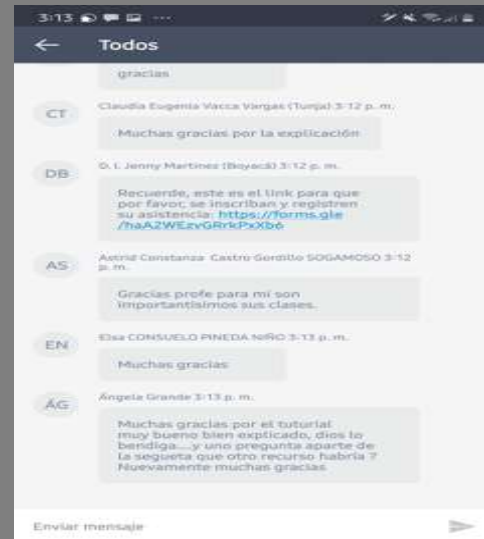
3:13

Todos

gracias

CT
Claudia Eugenia Vacca Vargas (Tunja) 3:12 p. m.
Muchas gracias por la explicación

DB
D. L. Jenny Martinez (Boyacá) 3:12 p. m.
Recuerde, este es el link para que por favor, se inscriban y registren su asistencia: https://forms.gle/haA2WEzvGRrkPxXb6

AS
Astrid Constanza Castro Gordillo SOGAMOSO 3:12 p. m.
Gracias profe para mí son importantísimos sus clases.

EN
Elsa CONSUELO PINEDA NIÑO 3:13 p. m.
Muchas gracias

ÁG
Ángela Grande 3:13 p. m.
Muchas gracias por el tutorial muy bueno bien explicado, dios lo bendiga....y uno pregunta aparte de la segueta que otro recurso habría ? Nuevamente muchas gracias

Enviar mensaje